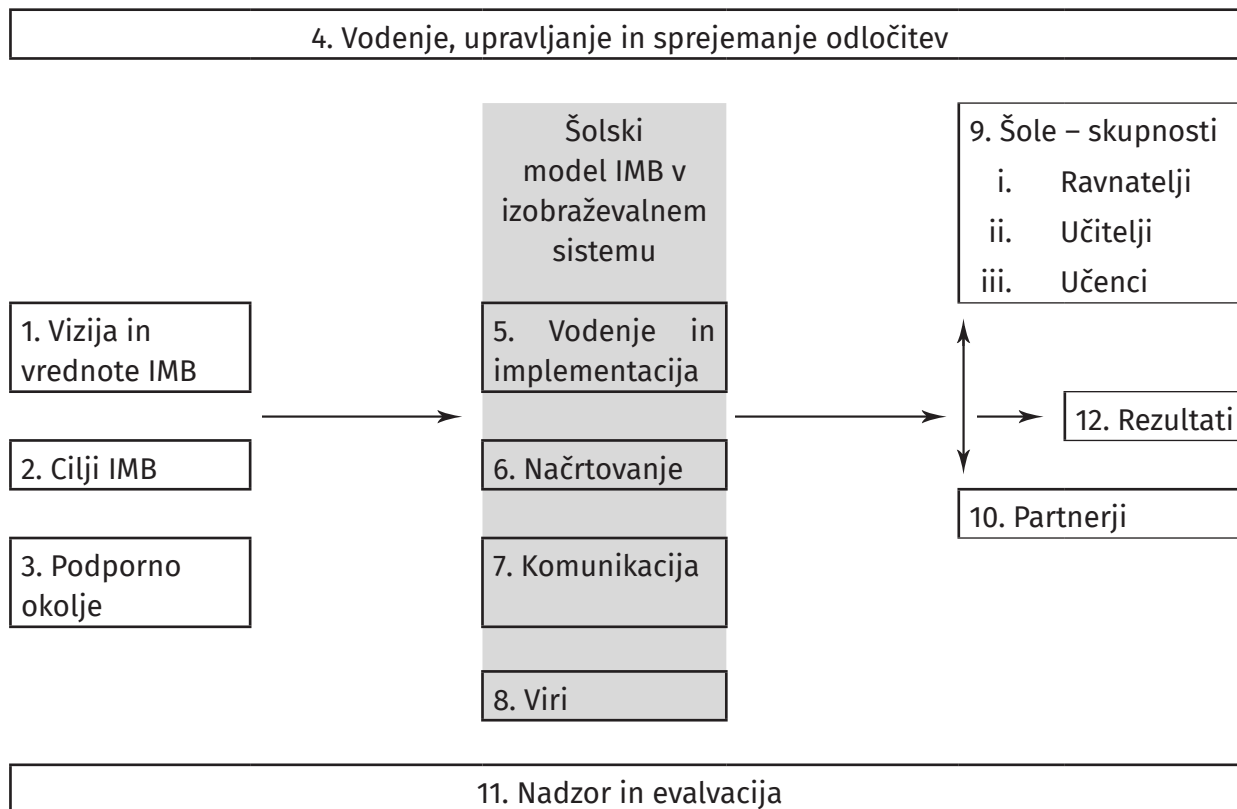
4. Vodenje, upravljanje in sprejemanje odločitev

1. Vizija in vrednote IMB

2. Cilji IMB

3. Podporno okolje

Šolski model IMB v izobraževalnem sistemu

5. Vodenje in implementacija

6. Načrtovanje

7. Komunikacija

8. Viri

9. Šole – skupnosti
i. Ravnatelji
ii. Učitelji
iii. Učenci

12. Rezultati

10. Partnerji

11. Nadzor in evalvacija